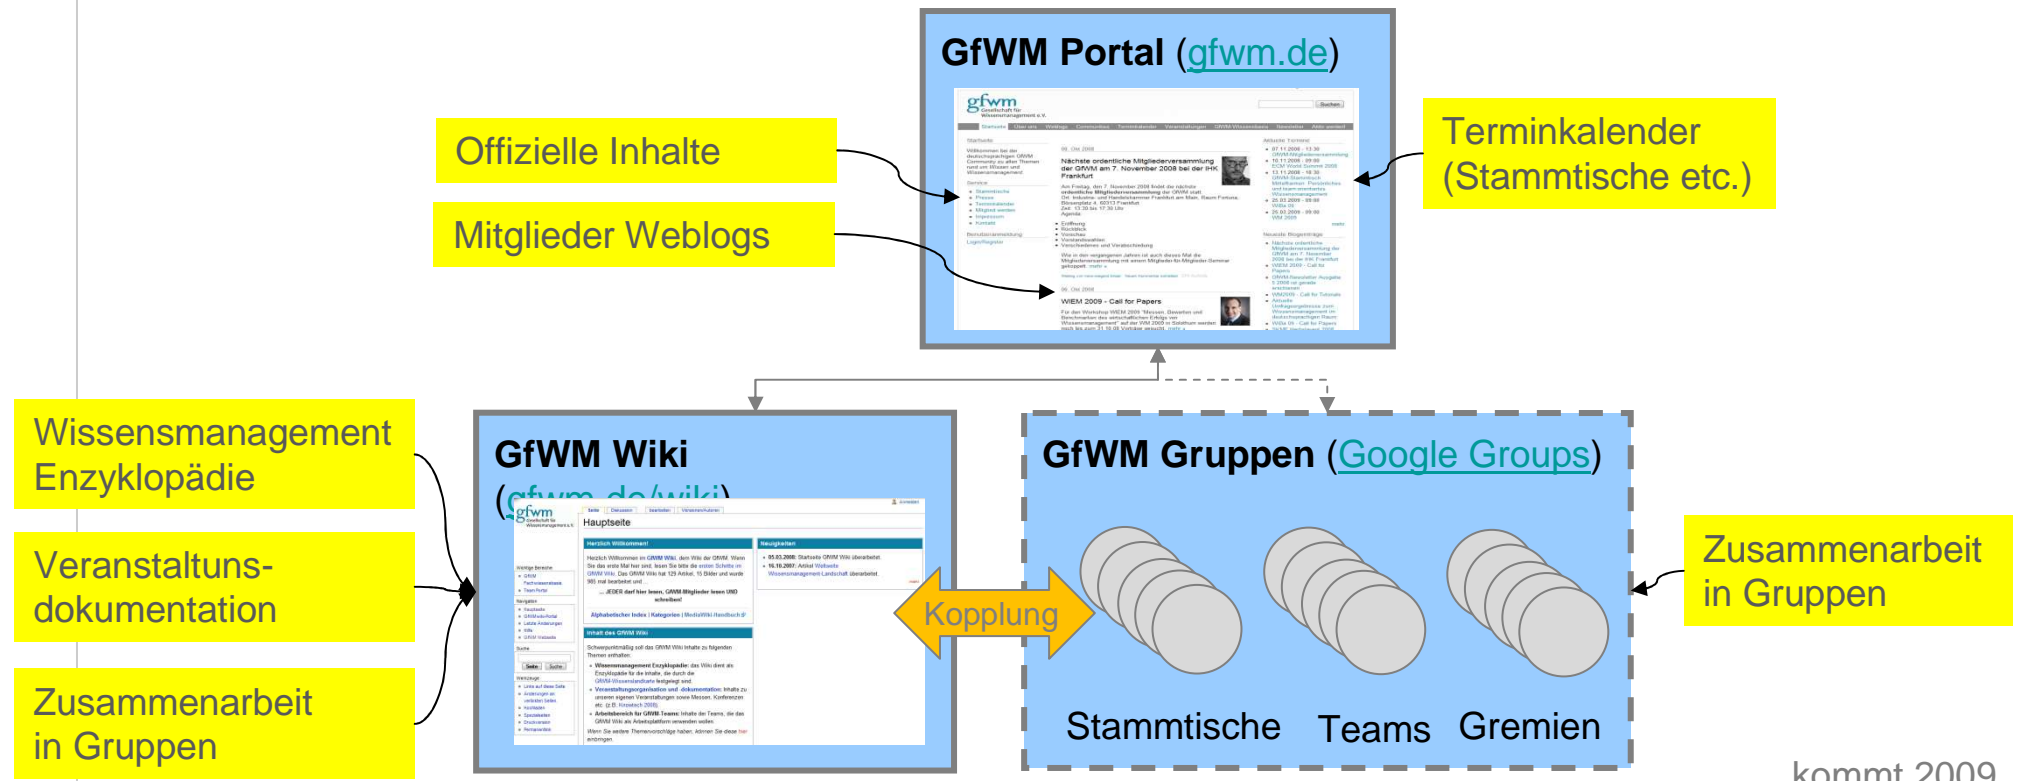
GfWM Portal (gfwm.de)

Offizielle Inhalte

Mitglieder Weblogs

Terminkalender (Stammtische etc.)

Wissensmanagement Enzyklopädie

Veranstaltungsdokumentation

Zusammenarbeit in Gruppen

GfWM Wiki (gfwm.de/wiki)

Hauptseite

GfWM Gruppen (Google Groups)

Kopplung

Stammtische

Teams

Gremien

Zusammenarbeit in Gruppen

kommt 2009